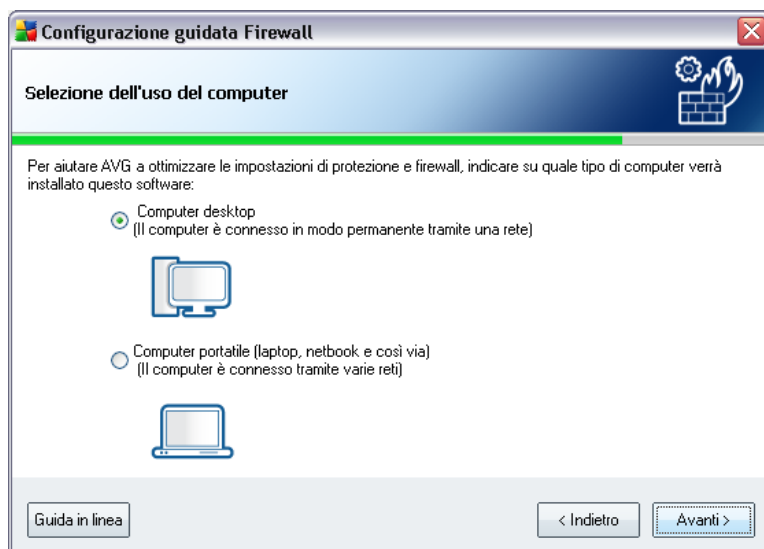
Configurazione guidata Firewall

Selezione dell'uso del computer

Per aiutare AVG a ottimizzare le impostazioni di protezione e firewall, indicare su quale tipo di computer verrà installato questo software:

Computer desktop
(Il computer è connesso in modo permanente tramite una rete)

Computer portatile (laptop, netbook e così via)
(Il computer è connesso tramite varie reti)

Guida in linea

< Indietro

Avanti >